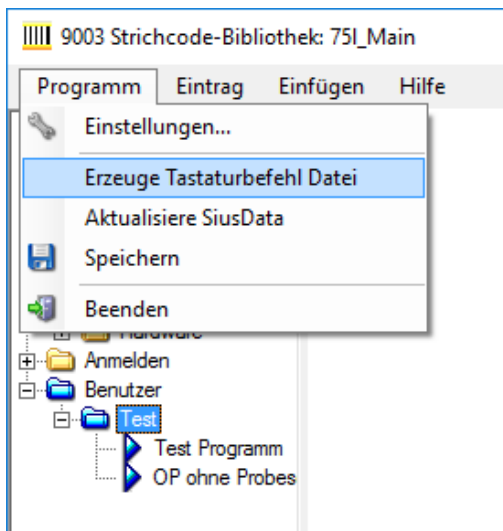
9003 Strichcode-Bibliothek: 75I_Main

Programm Eintrag Einfügen Hilfe

Einstellungen...

Erzeuge Tastaturbefehl Datei

Aktualisiere SiusData

Speichern

Beenden

Hardware

Anmelden

Benutzer

Test

Test Programm

OP ohne Probes